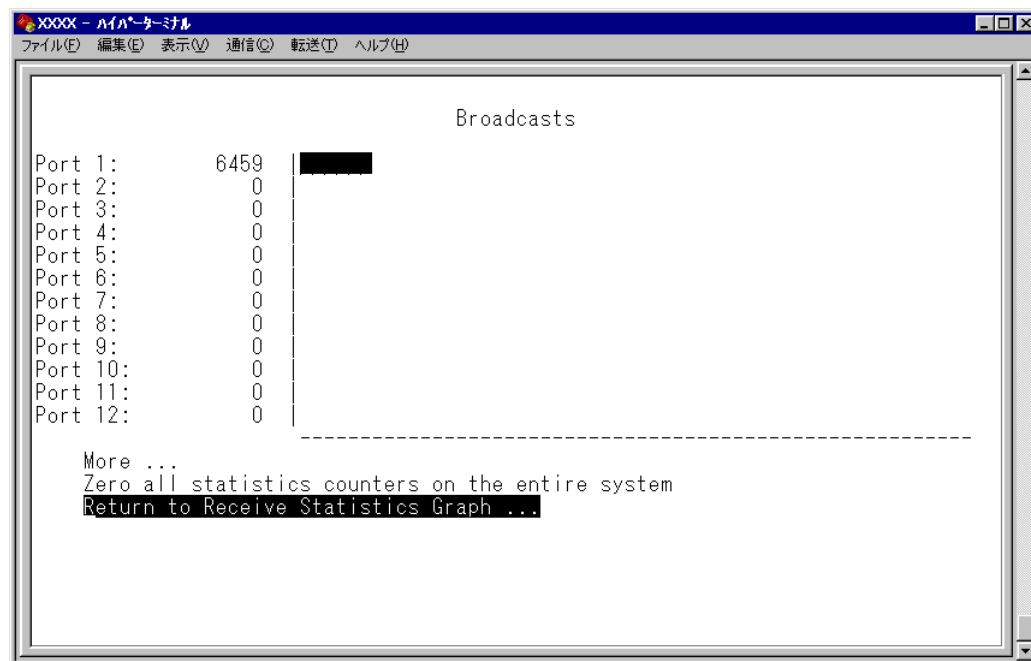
XXXX - ﾊｲﾊﾟｰﾀｰﾐﾅﾙ
ファイル(F) 編集(E) 表示(V) 通信(C) 転送(T) ヘルプ(H)

Broadcasts

| | | |
|---|---|---|
| Port 1: | 6459 | |
| Port 2: | 0 | |
| Port 3: | 0 | |
| Port 4: | 0 | |
| Port 5: | 0 | |
| Port 6: | 0 | |
| Port 7: | 0 | |
| Port 8: | 0 | |
| Port 9: | 0 | |
| Port 10: | 0 | |
| Port 11: | 0 | |
| Port 12: | 0 | |

More ...
Zero all statistics counters on the entire system
Return to Receive Statistics Graph ...